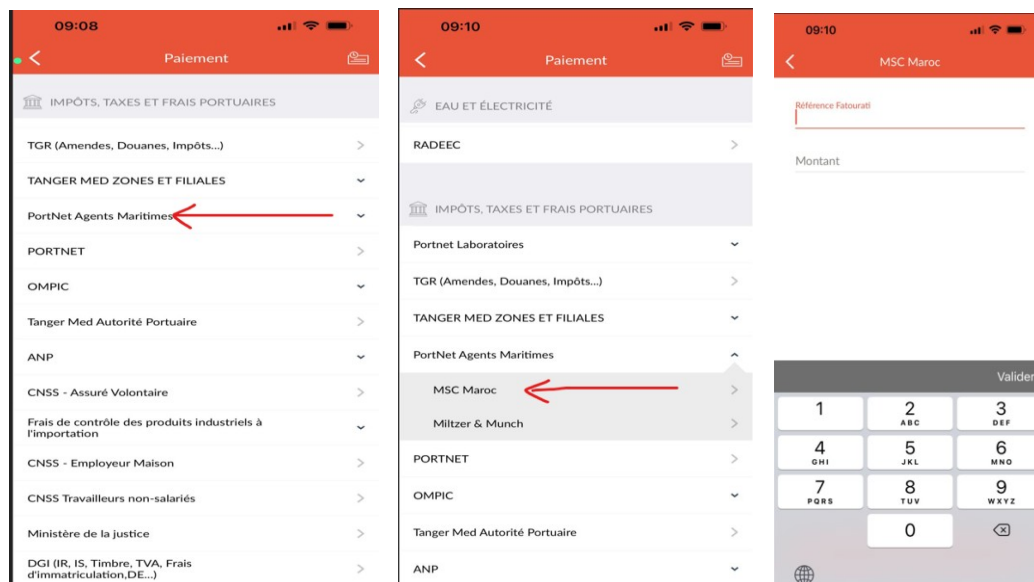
09:08

Paiement

IMPÔTS, TAXES ET FRAIS PORTUAIRES

TGR (Amendes, Douanes, Impôts...)

TANGER MED ZONES ET FILIALES

PortNet Agents Maritimes

PORTNET

OMPIC

Tanger Med Autorité Portuaire

ANP

CNSS - Assuré Volontaire

Frais de contrôle des produits industriels à l'importation

CNSS - Employeur Maison

CNSS Travailleurs non-salariés

Ministère de la justice

DGI (IR, IS, Timbre, TVA, Frais d'immatriculation,DE...)

09:10

Paiement

EAU ET ÉLECTRICITÉ

RADEEC

IMPÔTS, TAXES ET FRAIS PORTUAIRES

Portnet Laboratoires

TGR (Amendes, Douanes, Impôts...)

TANGER MED ZONES ET FILIALES

PortNet Agents Maritimes

MSC Maroc

Miltzer & Munch

PORTNET

OMPIC

Tanger Med Autorité Portuaire

ANP

09:10

MSC Maroc

Référence Fatourati

Montant

Valider

1

2 ABC

3 DEF

4 GHI

5 JKL

6 MNO

7 PQRS

8 TUV

9 WXYZ

0